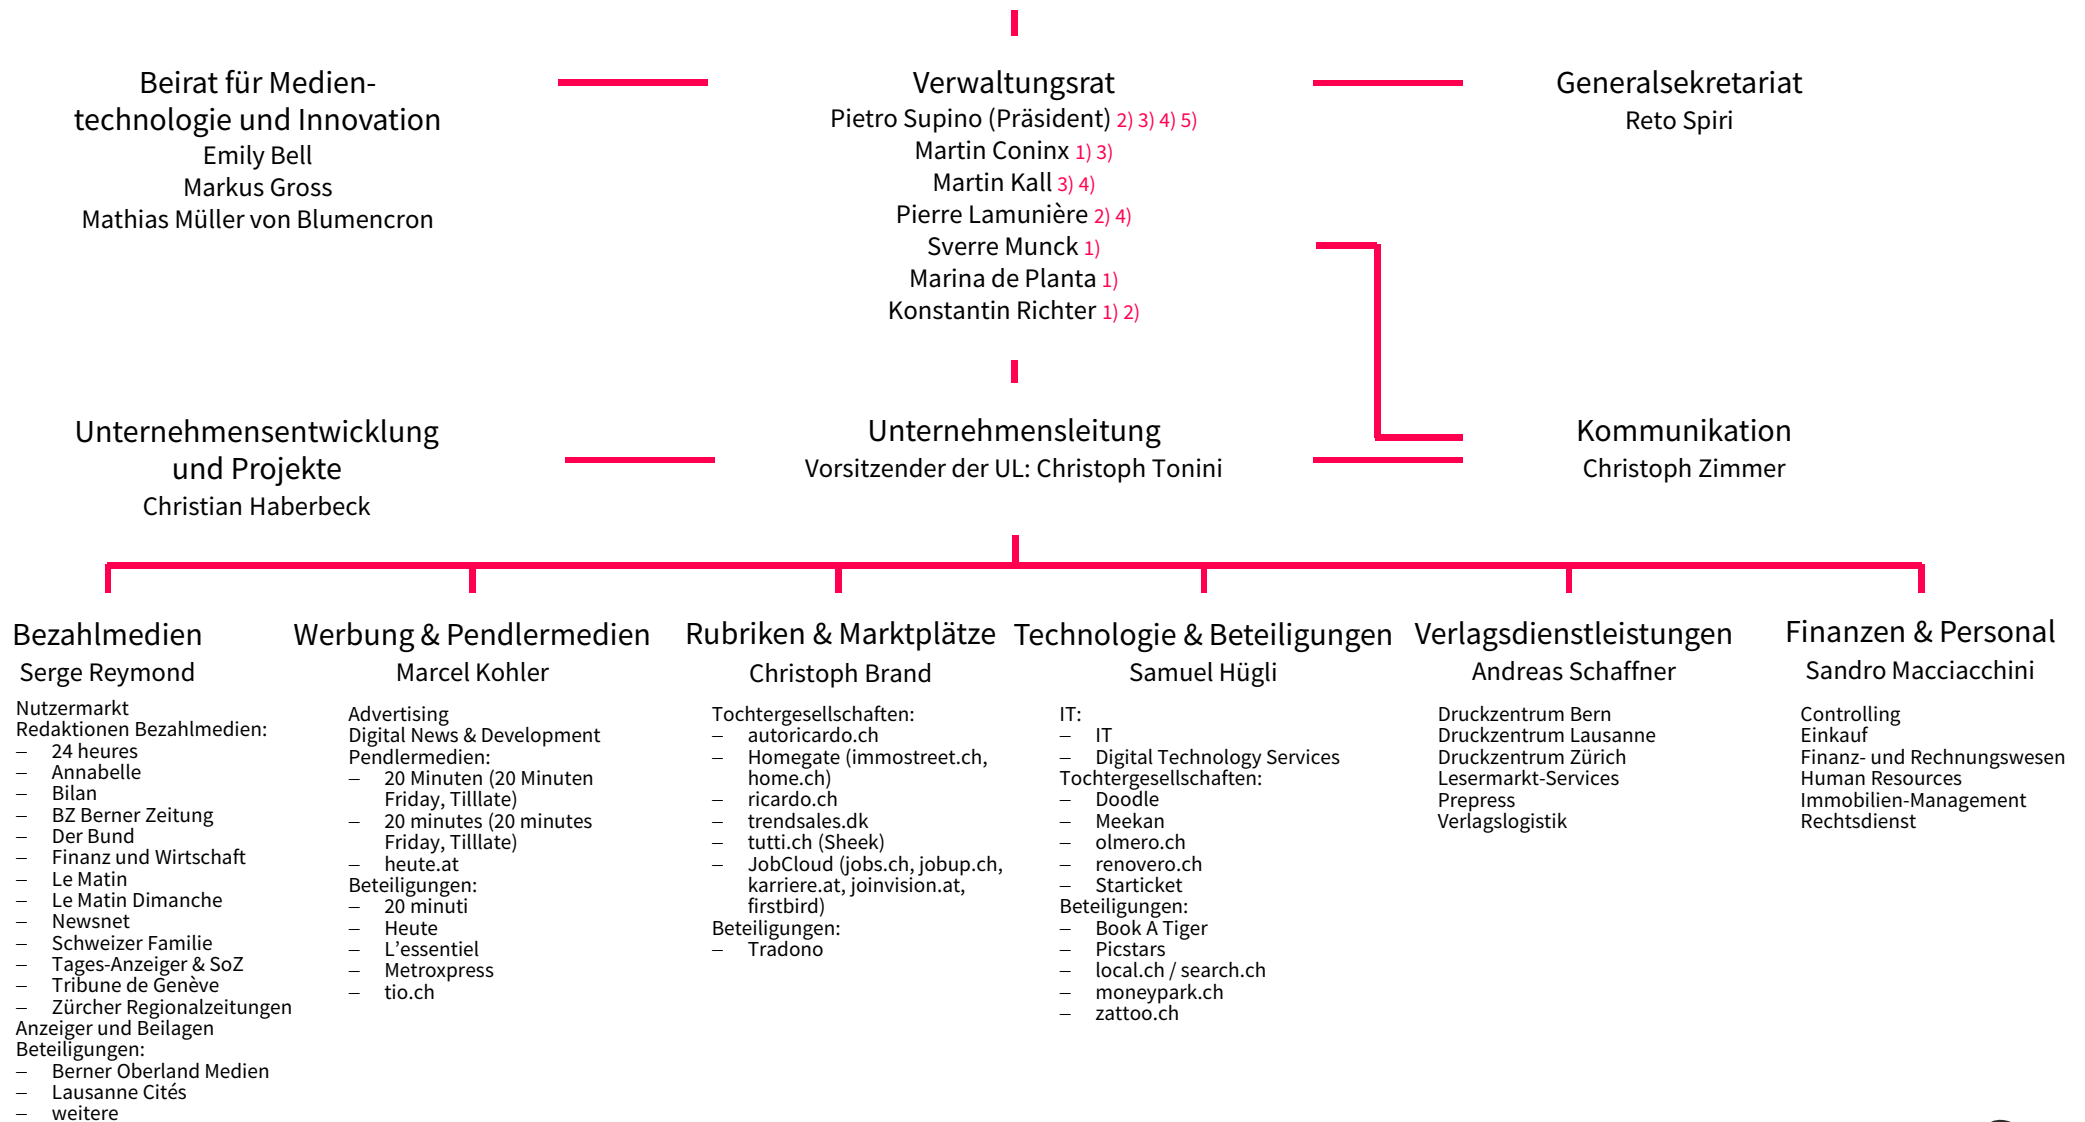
Beirat für Medientechnologie und Innovation
Emily Bell
Markus Gross
Mathias Müller von Blumencron

Verwaltungsrat
Pietro Supino (Präsident) 2) 3) 4) 5)
Martin Coninx 1) 3)
Martin Kall 3) 4)
Pierre Lamunière 2) 4)
Sverre Munck 1)
Marina de Planta 1)
Konstantin Richter 1) 2)

Generalsekretariat
Reto Spiri

Unternehmensentwicklung und Projekte
Christian Haberbeck

Unternehmensleitung
Vorsitzender der UL: Christoph Tonini

Kommunikation
Christoph Zimmer

Bezahlmedien
Serge Reymond
Nutzermarkt
Redaktionen Bezahlmedien:
– 24 heures
– Annabelle
– Bilan
– BZ Berner Zeitung
– Der Bund
– Finanz und Wirtschaft
– Le Matin
– Le Matin Dimanche
– Newsnet
– Schweizer Familie
– Tages-Anzeiger & SoZ
– Tribune de Genève
– Zürcher Regionalzeitungen
Anzeiger und Beilagen
Beteiligungen:
– Berner Oberland Medien
– Lausanne Cités
– weitere

Werbung & Pendlermedien
Marcel Kohler
Advertising
Digital News & Development
Pendlermedien:
– 20 Minuten (20 Minuten Friday, Tilllate)
– 20 minutes (20 minutes Friday, Tilllate)
– heute.at
Beteiligungen:
– 20 minuti
– Heute
– L'essentiel
– Metroxpress
– tio.ch

Rubriken & Marktplätze
Christoph Brand
Tochtergesellschaften:
– autoricardo.ch
– Homegate (immostreet.ch, home.ch)
– ricardo.ch
– trendsales.dk
– tutti.ch (Sheek)
– JobCloud (jobs.ch, jobup.ch, karriere.at, joinvision.at, firstbird)
Beteiligungen:
– Tradono

Technologie & Beteiligungen
Samuel Hügli
IT:
– IT
– Digital Technology Services
Tochtergesellschaften:
– Doodle
– Meekan
– olmero.ch
– renovero.ch
– Starticket
Beteiligungen:
– Book A Tiger
– Picstars
– local.ch / search.ch
– moneypark.ch
– zattoo.ch

Verlagsdienstleistungen
Andreas Schaffner
Druckzentrum Bern
Druckzentrum Lausanne
Druckzentrum Zürich
Lesermarkt-Services
Prepress
Verlagslogistik

Finanzen & Personal
Sandro Macciacchini
Controlling
Einkauf
Finanz- und Rechnungswesen
Human Resources
Immobilien-Management
Rechtsdienst